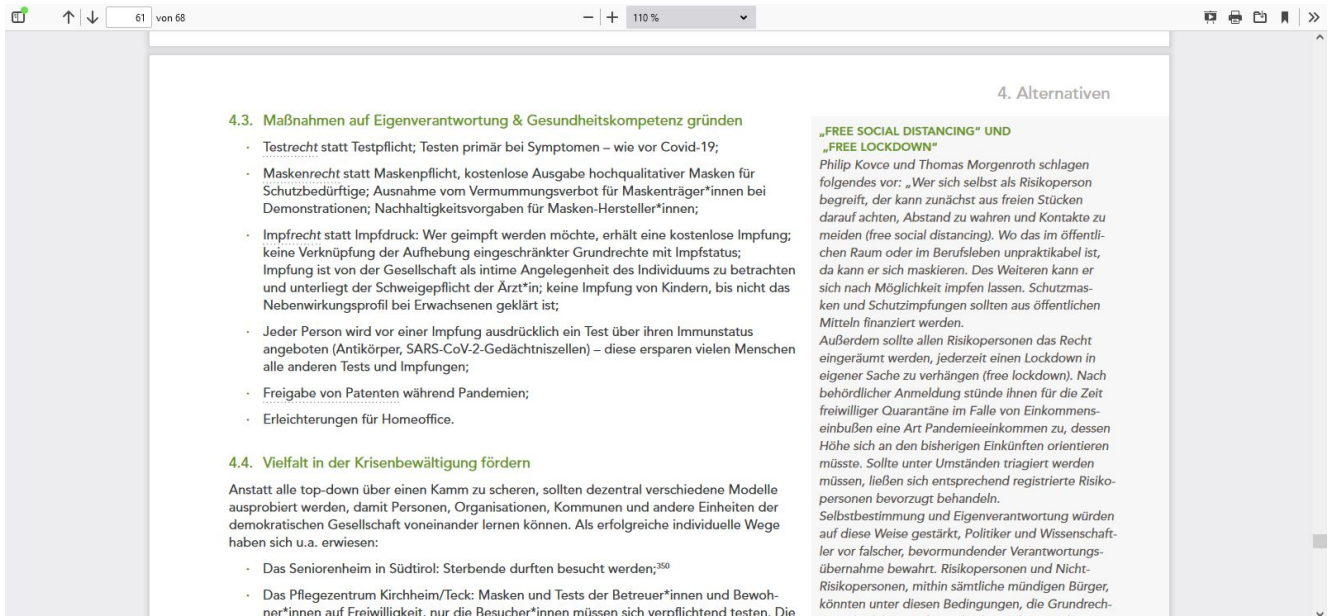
61 von 68

110 %

4. Alternativen

4.3. Maßnahmen auf Eigenverantwortung & Gesundheitskompetenz gründen

· Testrecht statt Testpflicht; Testen primär bei Symptomen – wie vor Covid-19;

· Maskenrecht statt Maskenpflicht, kostenlose Ausgabe hochqualitativer Masken für Schutzbedürftige; Ausnahme vom Vermummungsverbot für Maskenträger*innen bei Demonstrationen; Nachhaltigkeitsvorgaben für Masken-Hersteller*innen;

· Impfrecht statt Impfdruck: Wer geimpft werden möchte, erhält eine kostenlose Impfung; keine Verknüpfung der Aufhebung eingeschränkter Grundrechte mit Impfstatus; Impfung ist von der Gesellschaft als intime Angelegenheit des Individuums zu betrachten und unterliegt der Schweigepflicht der Ärzt*in; keine Impfung von Kindern, bis nicht das Nebenwirkungsprofil bei Erwachsenen geklärt ist;

· Jeder Person wird vor einer Impfung ausdrücklich ein Test über ihren Immunstatus angeboten (Antikörper, SARS-CoV-2-Gedächtniszellen) – diese ersparen vielen Menschen alle anderen Tests und Impfungen;

· Freigabe von Patenten während Pandemien;

· Erleichterungen für Homeoffice.

4.4. Vielfalt in der Krisenbewältigung fördern

Anstatt alle top-down über einen Kamm zu scheren, sollten dezentral verschiedene Modelle ausprobiert werden, damit Personen, Organisationen, Kommunen und andere Einheiten der demokratischen Gesellschaft voneinander lernen können. Als erfolgreiche individuelle Wege haben sich u.a. erwiesen:

· Das Seniorenheim in Südtirol: Sterbende durften besucht werden;$^{350}$

· Das Pflegezentrum Kirchheim/Teck: Masken und Tests der Betreuer*innen und Bewohner*innen auf Freiwilligkeit, nur die Besucher*innen müssen sich verpflichtend testen. Die

„FREE SOCIAL DISTANCING" UND „FREE LOCKDOWN"
Philip Kovce und Thomas Morgenroth schlagen folgendes vor: „Wer sich selbst als Risikoperson begreift, der kann zunächst aus freien Stücken darauf achten, Abstand zu wahren und Kontakte zu meiden (free social distancing). Wo das im öffentlichen Raum oder im Berufsleben unpraktikabel ist, da kann er sich maskieren. Des Weiteren kann er sich nach Möglichkeit impfen lassen. Schutzmasken und Schutzimpfungen sollten aus öffentlichen Mitteln finanziert werden.
Außerdem sollte allen Risikopersonen das Recht eingeräumt werden, jederzeit einen Lockdown in eigener Sache zu verhängen (free lockdown). Nach behördlicher Anmeldung stünde ihnen für die Zeit freiwilliger Quarantäne im Falle von Einkommenseinbußen eine Art Pandemieeinkommen zu, dessen Höhe sich an den bisherigen Einkünften orientieren müsste. Sollte unter Umständen triagiert werden müssen, ließen sich entsprechend registrierte Risikopersonen bevorzugt behandeln.
Selbstbestimmung und Eigenverantwortung würden auf diese Weise gestärkt, Politiker und Wissenschaftler vor falscher, bevormundender Verantwortungsübernahme bewahrt. Risikopersonen und Nicht-Risikopersonen, mithin sämtliche mündigen Bürger, könnten unter diesen Bedingungen, die Grundrech-